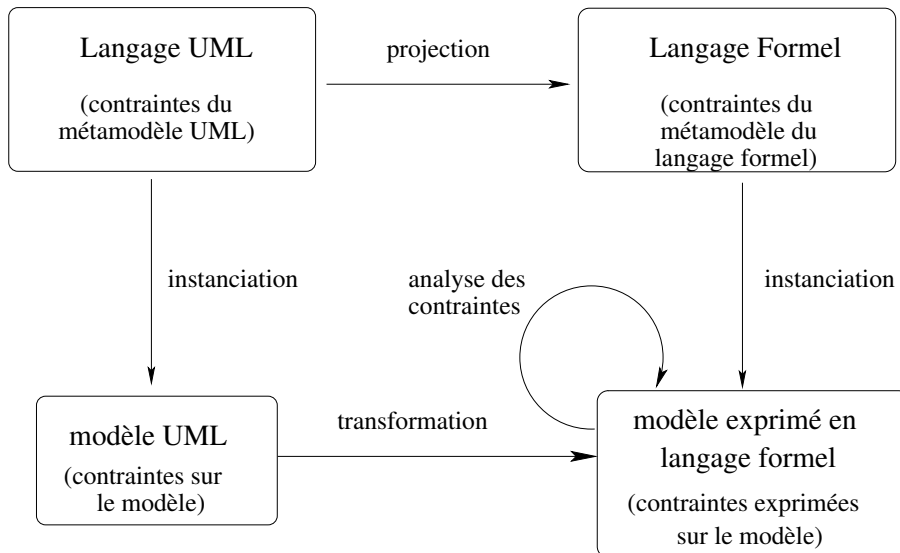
Langage UML
(contraintes du métamodèle UML)

projection

Langage Formel
(contraintes du métamodèle du langage formel)

instanciation

analyse des contraintes

instanciation

modèle UML
(contraintes sur le modèle)

transformation

modèle exprimé en langage formel
(contraintes exprimées sur le modèle)